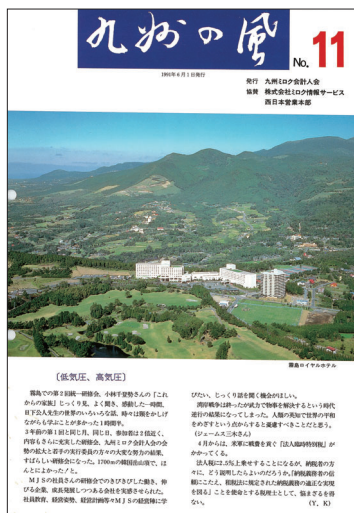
九州の風 No. 11

1991年6月1日発行

発行 九州ミロク会計人会
協賛 株式会社ミロク情報サービス
西日本営業本部

霧島ロイヤルホテル

〔低気圧、高気圧〕

霧島での第2回統一研修会で、小林千登勢さんの「これからの家族」じっくり見、よく聞き、感動した一時間。日下公人先生の世界のいろいろな話、時々は腹をかかえながらも学ぶことが多かった1時間半。
3年前の第1回と同じ、同じ日、参加者は倍近く、内容もさらに充実した研修会、九州ミロク会計人会の会勢の拡大と若手の実行委員の方々の大変な努力の結果、すばらしい研修会になった。1700mの韓国岳山頂で、はっとになったことになった。
MJSの社員さんの研修会でのきびきびした働き、伸びる企業、成長発展しつつある会社を実感させられた。社員教育、経営姿勢、経営計画等々MJSの経営陣に学びたい。じっくり話を聞く機会が欲しい。
湾岸戦争は終ったが武力で物事を解決するという時代逆行の結果になってしまった。人類の英知で世界の平和をめざすという方向からすると遺憾すべきことだと思う。（ジェームス三木さん）
4月からは、末端に戦費を貢ぐ「法人臨時特別税」がかかってくる。
法人税に2.5%上乗せすることになるが、納税者の方々に、どう説明したらよいのだろうか。「納税義務者の信頼にこたえ、租税法に規定された納税義務の適正な実現を図る」ことを使命とする税理士として、悩まざるを得ない。（Y、K）